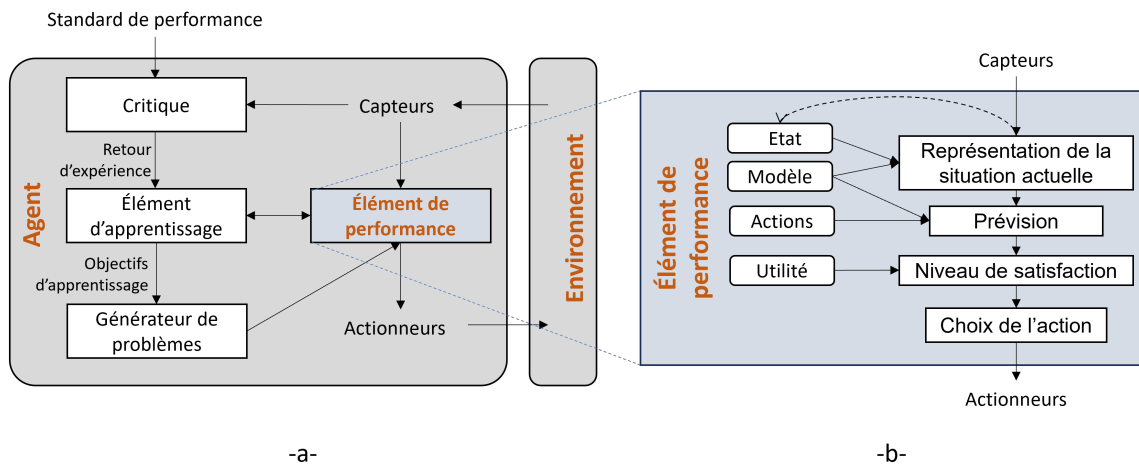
Standard de performance

Agent

Critique

Capteurs

Retour d'expérience

Élément d'apprentissage

Élément de performance

Objectifs d'apprentissage

Générateur de problèmes

Actionneurs

Environnement

-a-

Capteurs

Élément de performance

Etat

Modèle

Actions

Utilité

Représentation de la situation actuelle

Prévision

Niveau de satisfaction

Choix de l'action

Actionneurs

-b-